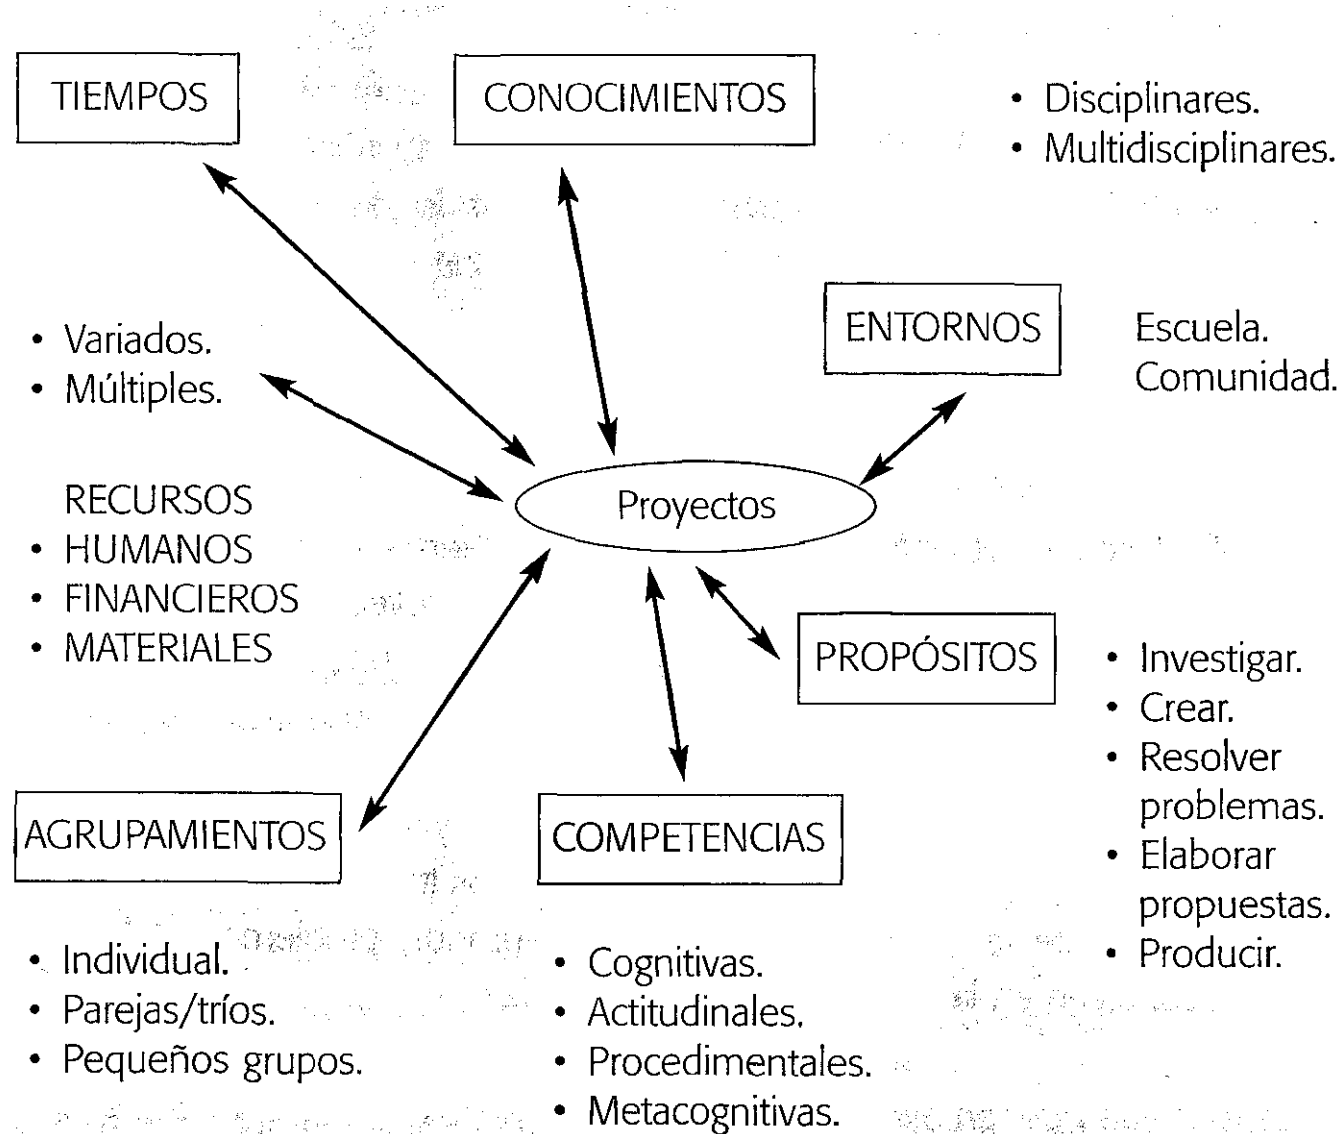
TIEMPOS

CONOCIMIENTOS

• Disciplinares.
• Multidisciplinares.

• Variados.
• Múltiples.

ENTORNOS

Escuela.
Comunidad.

RECURSOS
• HUMANOS
• FINANCIEROS
• MATERIALES

Proyectos

PROPÓSITOS

• Investigar.
• Crear.
• Resolver problemas.
• Elaborar propuestas.
• Producir.

AGRUPAMIENTOS

COMPETENCIAS

• Individual.
• Parejas/tríos.
• Pequeños grupos.

• Cognitivas.
• Actitudinales.
• Procedimentales.
• Metacognitivas.